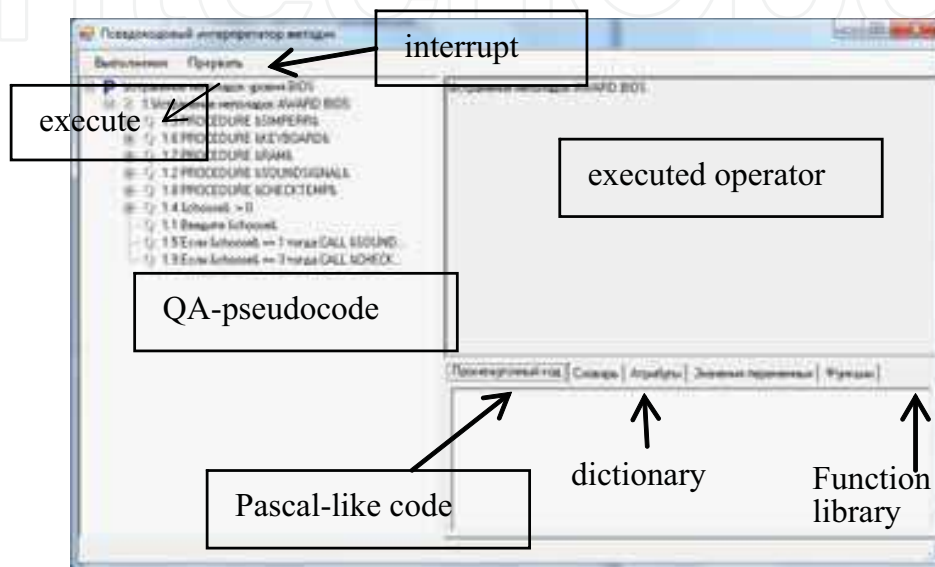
Псевдокодовый интерпретатор методик
Выполнение Прервать
interrupt
execute
1.6 PROCEDURE &KEYBOARD&
1.7 PROCEDURE &RAM&
1.2 PROCEDURE &SOUNDSIGNAL&
1.8 PROCEDURE &CHECKTEMP&
1.4 &choose& := 0
1.1 Введите &choose&
1.5 Если &choose& == 1 тогда CALL &SOUND
1.9 Если &choose& == 3 тогда CALL &CHECK
executed operator
QA-pseudocode
Процедурный код | Словарь | Атрибуты | Значения переменных | Функции
Pascal-like code
dictionary
Function library